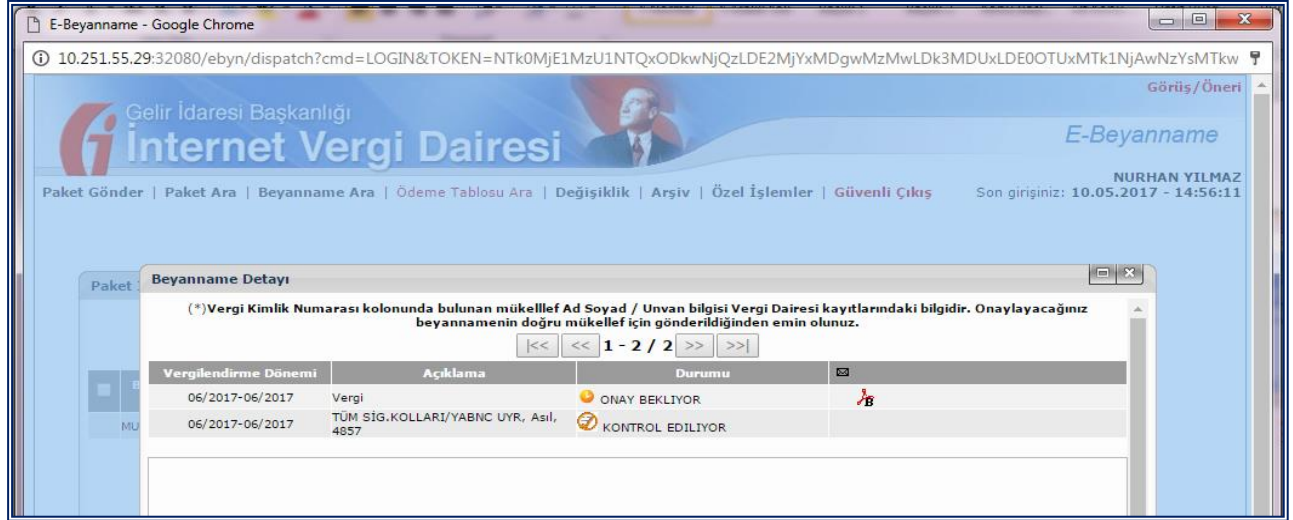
E-Beyanname - Google Chrome

10.251.55.29:32080/ebyn/dispatch?cmd=LOGIN&TOKEN=NTk0MjE1MzU1NTQxODkwNjQzLDE2MjYxMDgwMzMwLDk3MDUxLDE0OTUxMTk1NjAwNzYsMTkw

Görüş/Öneri

Gelir İdaresi Başkanlığı
İnternet Vergi Dairesi

E-Beyanname

NURHAN YILMAZ
Son girişiniz: 10.05.2017 - 14:56:11

Paket Gönder | Paket Ara | Beyanname Ara | Ödeme Tablosu Ara | Değişiklik | Arşiv | Özel İşlemler | Güvenli Çıkış

Paket

Beyanname Detayı

(*)Vergi Kimlik Numarası kolonunda bulunan mükelllef Ad Soyad / Unvan bilgisi Vergi Dairesi kayıtlarındaki bilgidir. Onaylayacağınız beyannamenin doğru mükellef için gönderildiğinden emin olunuz.

|<< << 1 - 2 / 2 >> >>|

| Vergilendirme Dönemi | Açıklama | Durumu | |
|---|---|---|---|
| 06/2017-06/2017 | Vergi | ONAY BEKLIYOR | |
| 06/2017-06/2017 | TÜM SİG.KOLLARI/YABNC UYR, Asıl, 4857 | KONTROL EDILIYOR | |

MU